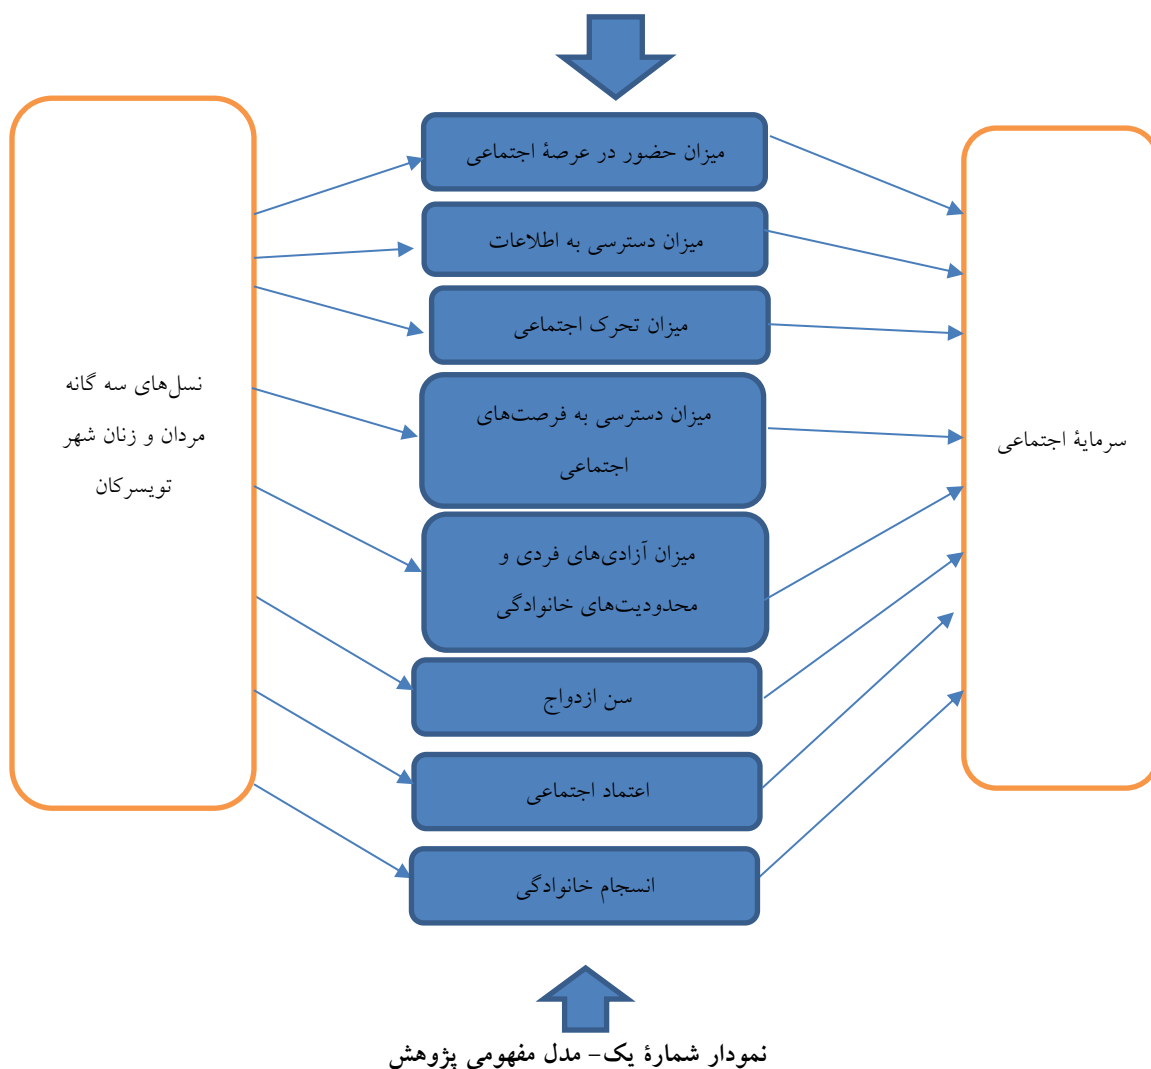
نسل‌های سه گانه مردان و زنان شهر تویسرکان

میزان حضور در عرصهٔ اجتماعی

میزان دسترسی به اطلاعات

میزان تحرک اجتماعی

میزان دسترسی به فرصت‌های اجتماعی

میزان آزادی‌های فردی و محدودیت‌های خانوادگی

سن ازدواج

اعتماد اجتماعی

انسجام خانوادگی

سرمایهٔ اجتماعی

نمودار شمارهٔ یک- مدل مفهومی پژوهش